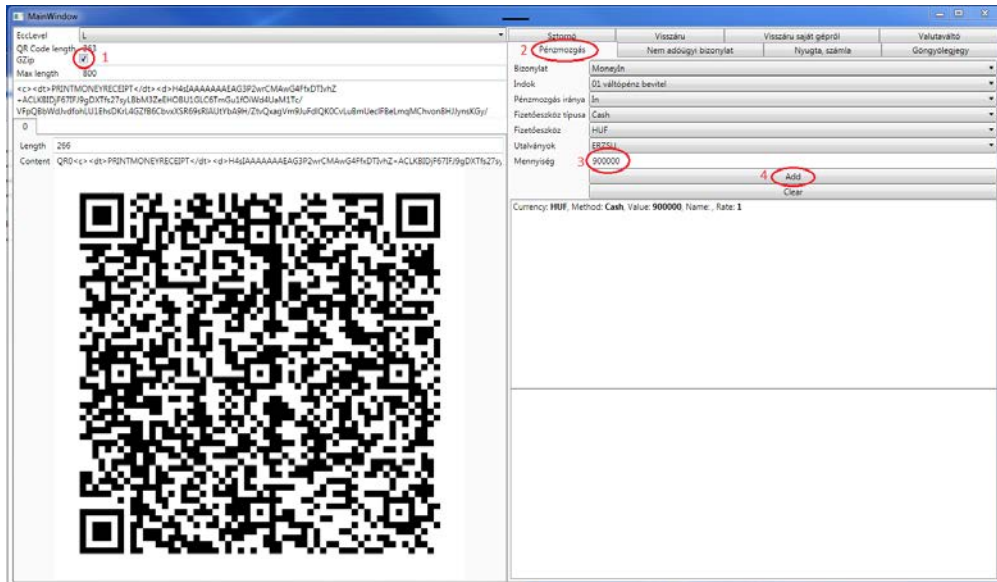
MainWindow

EccLevel L
QR Code length 861
GZip 1
Max length 800

<c><dt>PRINTMONEYRECEIPT</dt><d>H4sIAAAAAAAEAG3P2wrCMAwG4FfxDTIvhZ +ACLKBIDjF67IFJ9gDXTfs27syLBbM3ZeEHOBU1OLC6TmGu1fOiWd4UaM1Tc/ VFjsQBbWdJvdfohLU1EhsDKrL4GZfB6CbvxXSR69sRIAUtYbA9H/ZtvQxagVm9JuFdIQK0CvLu8mUecIF8eLmqMChvon8HJJynsKGy/

0

Length 266
Content QR0<c><dt>PRINTMONEYRECEIPT</dt><d>H4sIAAAAAAAEAG3P2wrCMAwG4FfxDTIvhZ+ACLKBIDjF67IFJ9gDXTfs27s

Sztornó | Visszáru | Visszáru saját gépről | Valutaváltó
2 Pénzmozgás | Nem adóügyi bizonylat | Nyugta, számla | Göngyölegjegy

Bizonylat MoneyIn
Indok 01 váltópénz bevitel
Pénzmozgás iránya In
Fizetőeszköz típusa Cash
Fizetőeszköz HUF
Utalványok ERZSU
Mennyiség 3 900000
4 Add
Clear

Currency: HUF, Method: Cash, Value: 900000, Name: , Rate: 1